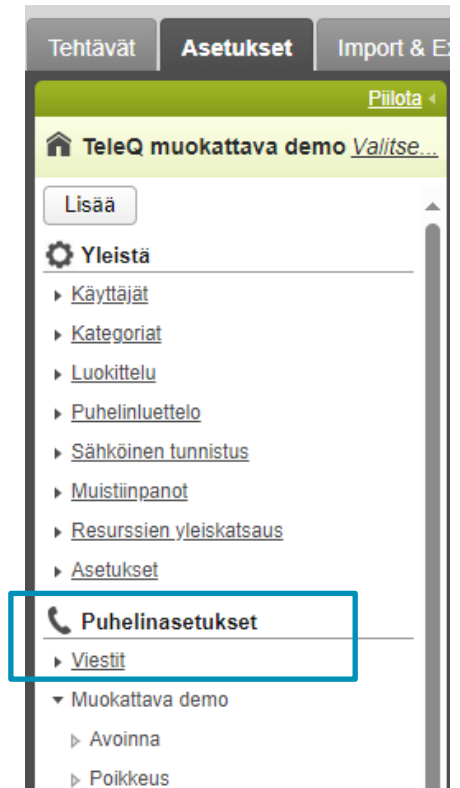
Tehtävät Asetukset Import & E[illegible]

Piilota

TeleQ muokattava demo Valitse...

Lisää

Yleistä

Käyttäjät

Kategoriat

Luokittelu

Puhelinluettelo

Sähköinen tunnistus

Muistiinpanot

Resurssien yleiskatsaus

Asetukset

Puhelinasetukset

Viestit

Muokattava demo

Avoinna

Poikkeus